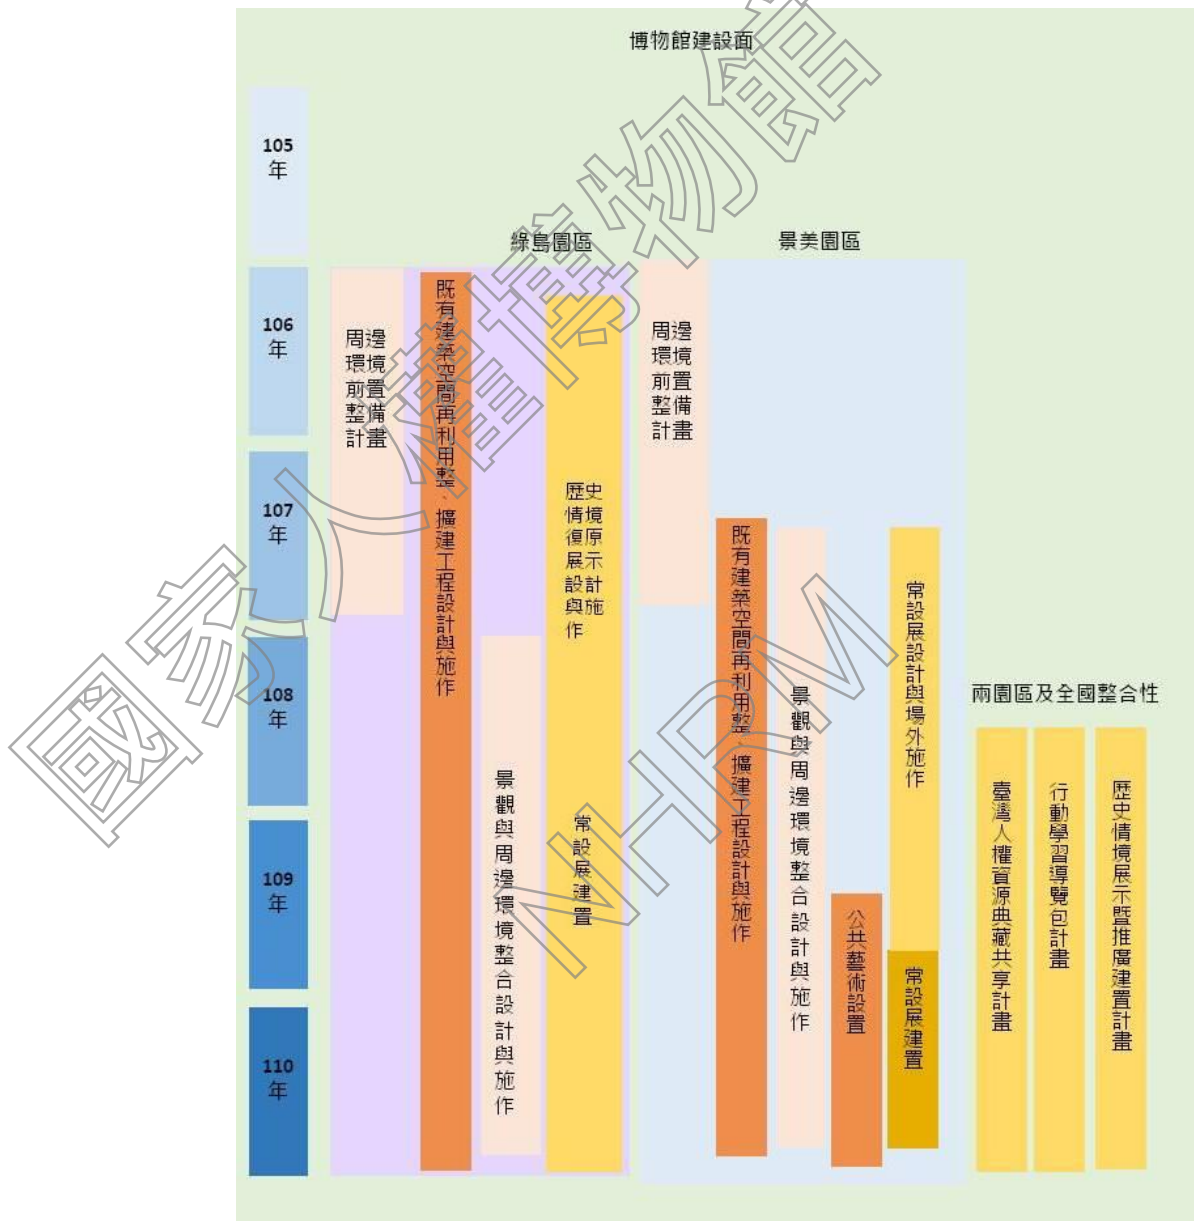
博物館建設面

105年
106年
107年
108年
109年
110年

綠島園區

周邊環境前置整備計畫

既有建築空間再利用整、擴建工程設計與施作

歷史情境復原展示設計施與作

景觀與周邊環境整合設計與施作

常設展建置

景美園區

周邊環境前置整備計畫

既有建築空間再利用整、擴建工程設計與施作

景觀與周邊環境整合設計與施作

公共藝術設置

常設展設計與場外施作

常設展建置

兩園區及全國整合性

臺灣人權資源典藏共享計畫

行動學習導覽包計畫

歷史情境展示暨推廣建置計畫

國家人權博物館
NHRM